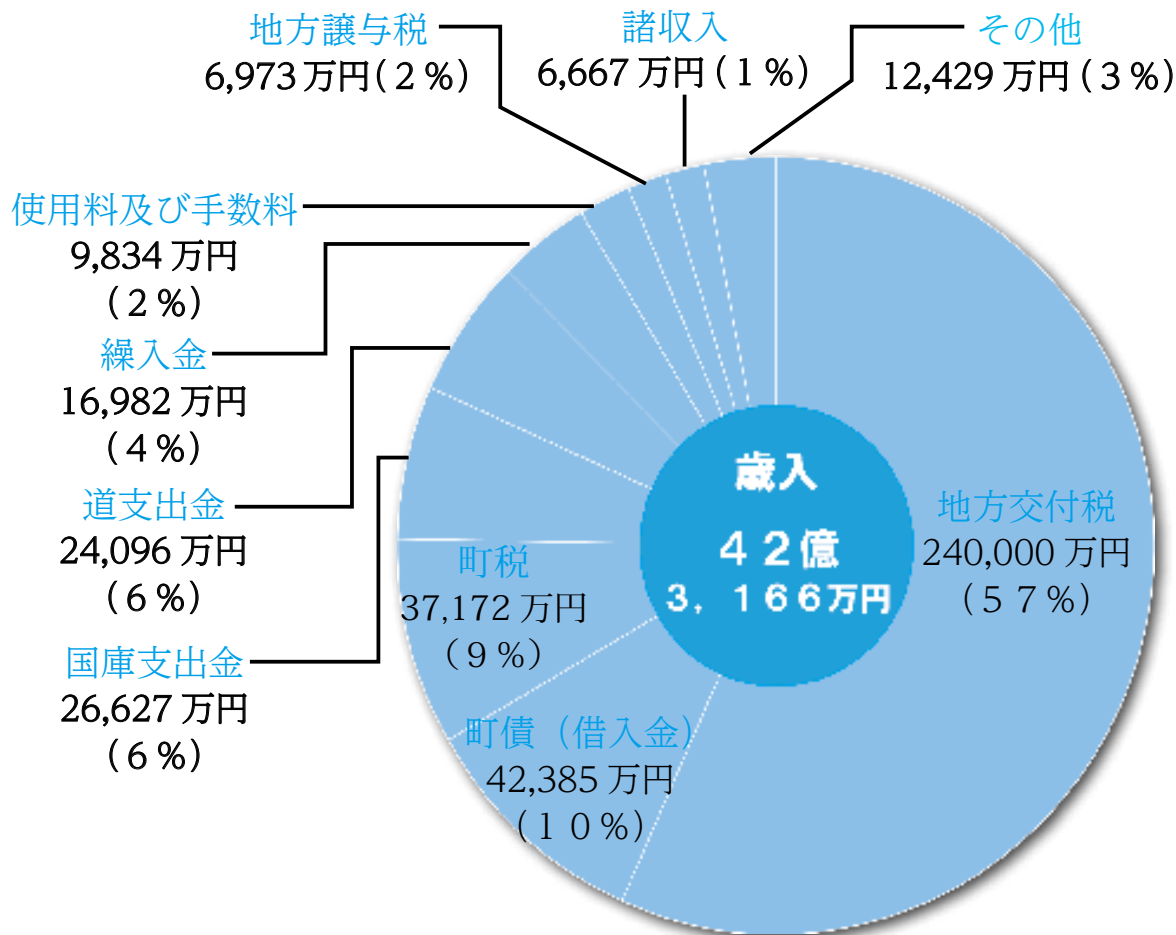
地方譲与税
6,973 万円（２％）

諸収入
6,667 万円（１％）

その他
12,429 万円（３％）

使用料及び手数料
9,834 万円
（２％）

繰入金
16,982 万円
（４％）

道支出金
24,096 万円
（６％）

国庫支出金
26,627 万円
（６％）

歳入
４２億
３，１６６万円

地方交付税
240,000 万円
（５７％）

町税
37,172 万円
（９％）

町債（借入金）
42,385 万円
（１０％）